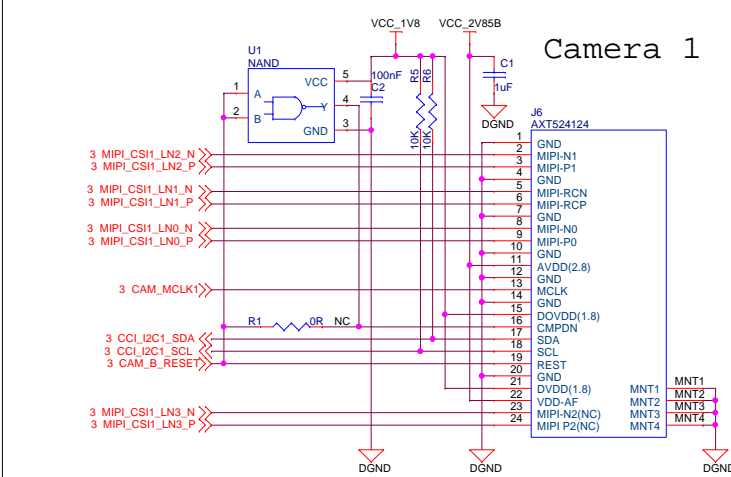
Camera 1

VCC_1V8
VCC_2V85B

U1
NAND
1
A
2
B
VCC
Y
GND
5
4
3
100nF
C2
R5
R6
10K
10K
C1
1uF
DGND

J6
AXT524124

3 MIPI_CSI1_LN2_N
3 MIPI_CSI1_LN2_P
3 MIPI_CSI1_LN1_N
3 MIPI_CSI1_LN1_P
3 MIPI_CSI1_LN0_N
3 MIPI_CSI1_LN0_P
3 CAM_MCLK1
R1
0R
NC
3 CCI_I2C1_SDA
3 CCI_I2C1_SCL
3 CAM_B_RESET
3 MIPI_CSI1_LN3_N
3 MIPI_CSI1_LN3_P

1 GND
2 MIPI-N1
3 MIPI-P1
4 GND
5 MIPI-RCN
6 MIPI-RCP
7 GND
8 MIPI-N0
9 MIPI-P0
10 GND
11 AVDD(2.8)
12 GND
13 MCLK
14 GND
15 DOVDD(1.8)
16 CMPDN
17 SDA
18 SCL
19 REST
20 GND
21 DVDD(1.8)
22 VDD-AF
23 MIPI-N2(NC)
24 MIPI P2(NC)

MNT1 MNT1
MNT2 MNT2
MNT3 MNT3
MNT4 MNT4

DGND
DGND
DGND